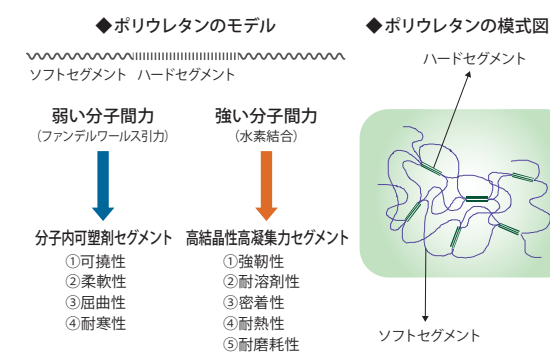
◆ポリウレタンのモデル

ソフトセグメント　ハードセグメント

弱い分子間力
（ファンデルワールス引力）

分子内可塑剤セグメント
①可撓性
②柔軟性
③屈曲性
④耐寒性

強い分子間力
（水素結合）

高結晶性高凝集力セグメント
①強靭性
②耐溶剤性
③密着性
④耐熱性
⑤耐磨耗性

◆ポリウレタンの模式図

ハードセグメント

ソフトセグメント